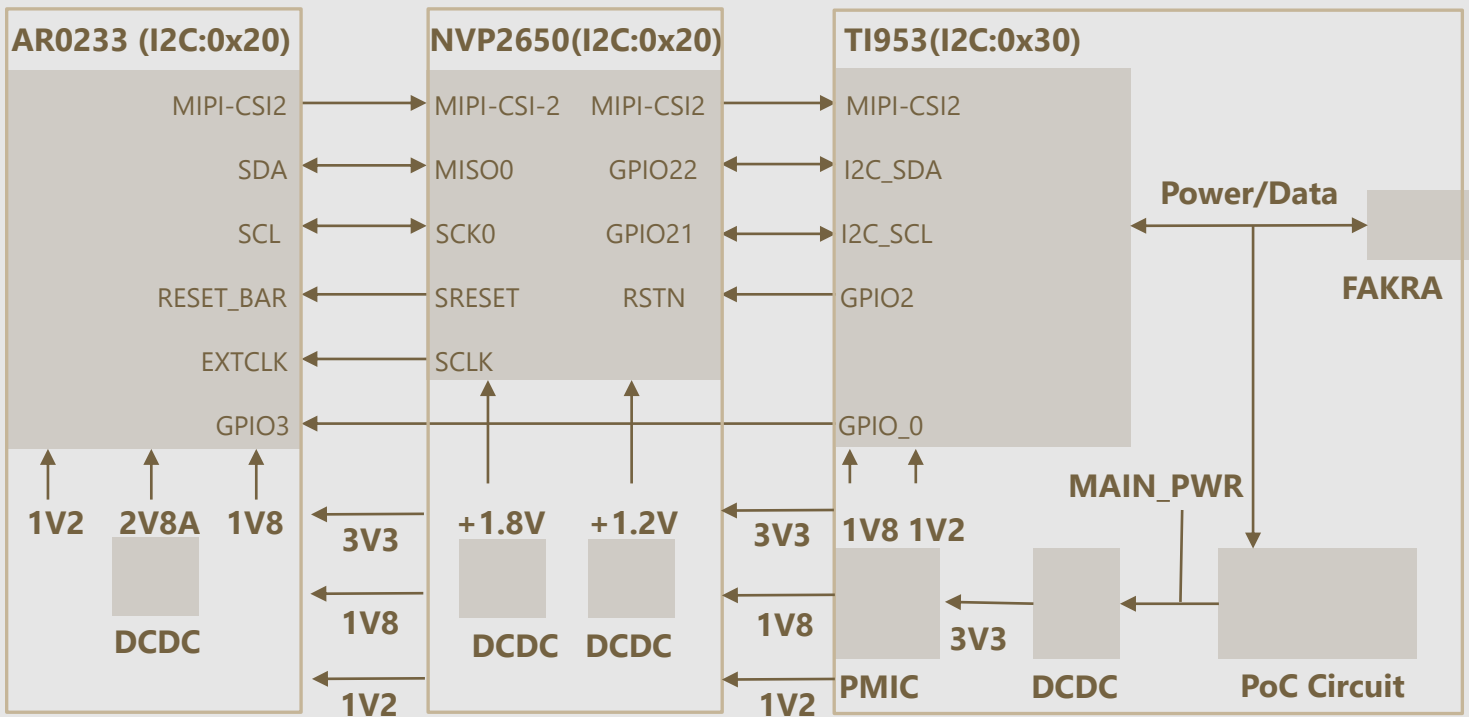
AR0233 (I2C:0x20)

MIPI-CSI2
SDA
SCL
RESET_BAR
EXTCLK
GPIO3

1V2 2V8A 1V8

DCDC

NVP2650(I2C:0x20)

MIPI-CSI-2
MISO0
SCK0
SRESET
SCLK

MIPI-CSI2
GPIO22
GPIO21
RSTN

+1.8V +1.2V

DCDC DCDC

3V3
1V8
1V2

TI953(I2C:0x30)

MIPI-CSI2
I2C_SDA
I2C_SCL
GPIO2
GPIO_0

Power/Data

FAKRA

MAIN_PWR

3V3
1V8
1V2

1V8 1V2

PMIC

3V3

DCDC

PoC Circuit